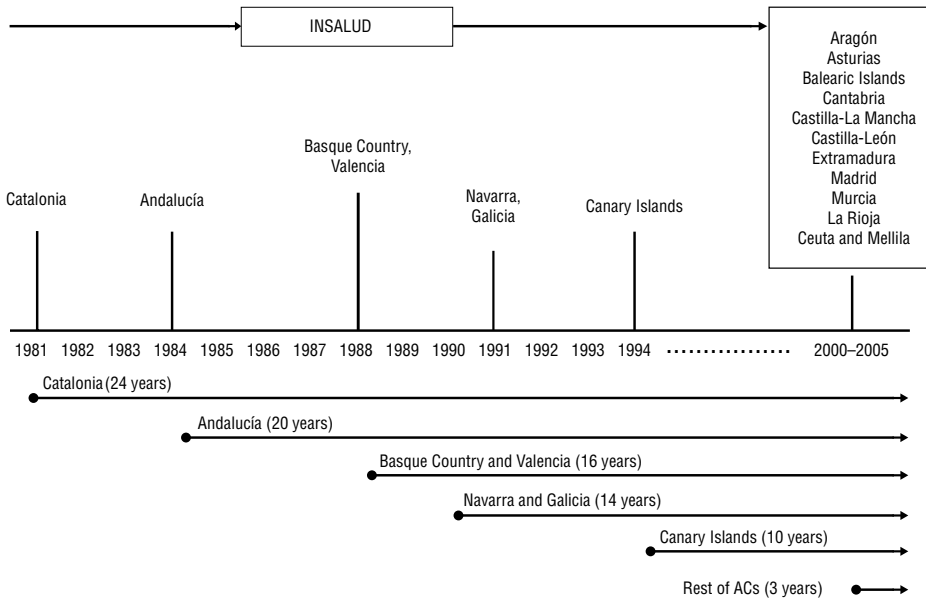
INSALUD

Aragón
Asturias
Balearic Islands
Cantabria
Castilla-La Mancha
Castilla-León
Extramadura
Madrid
Murcia
La Rioja
Ceuta and Mellila

Catalonia

Andalucía

Basque Country, Valencia

Navarra, Galicia

Canary Islands

1981 1982 1983 1984 1985 1986 1987 1988 1989 1990 1991 1992 1993 1994 ............... 2000–2005

Catalonia (24 years)

Andalucía (20 years)

Basque Country and Valencia (16 years)

Navarra and Galicia (14 years)

Canary Islands (10 years)

Rest of ACs (3 years)